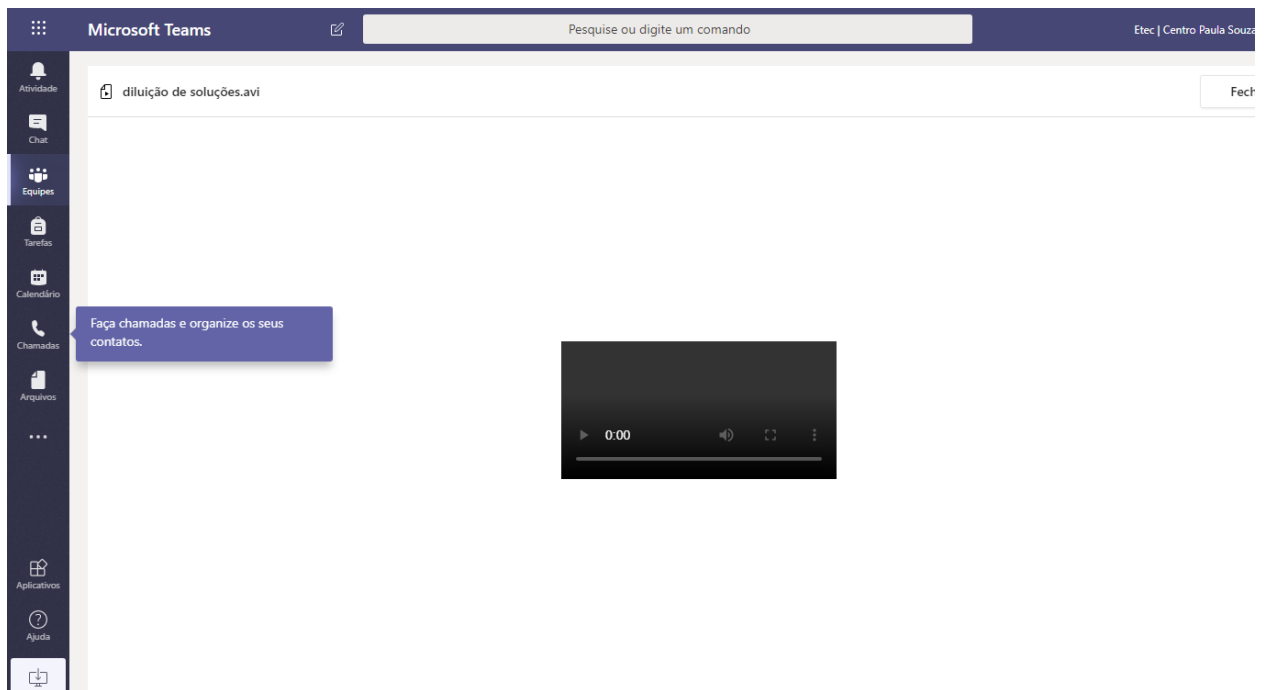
Microsoft Teams

Pesquise ou digite um comando

Etec | Centro Paula Souza

Atividade

Chat

Equipes

Tarefas

Calendário

Chamadas

Arquivos

...

Aplicativos

Ajuda

diluição de soluções.avi

Fech

Faça chamadas e organize os seus contatos.

0:00